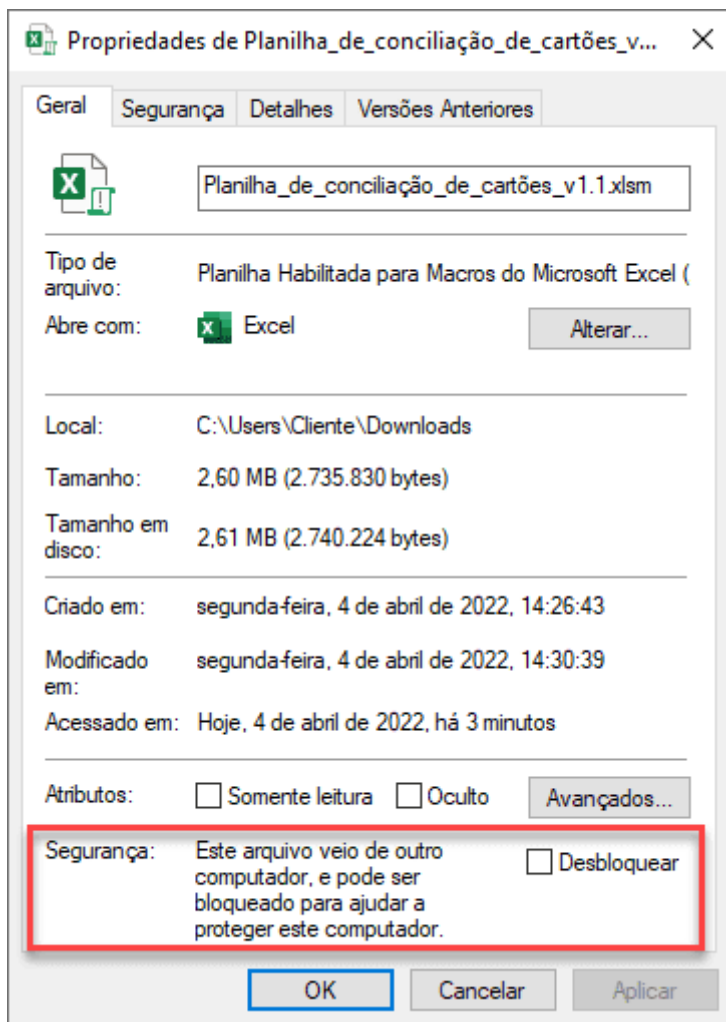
Propriedades de Planilha_de_conciliação_de_cartões_v...

Geral | Segurança | Detalhes | Versões Anteriores

Planilha_de_conciliação_de_cartões_v1.1.xlsm

Tipo de arquivo: Planilha Habilitada para Macros do Microsoft Excel (

Abre com: Excel
Alterar...

Local: C:\Users\Cliente\Downloads

Tamanho: 2,60 MB (2.735.830 bytes)

Tamanho em disco: 2,61 MB (2.740.224 bytes)

Criado em: segunda-feira, 4 de abril de 2022, 14:26:43

Modificado em: segunda-feira, 4 de abril de 2022, 14:30:39

Acessado em: Hoje, 4 de abril de 2022, há 3 minutos

Atributos: Somente leitura Oculto Avançados...

Segurança: Este arquivo veio de outro computador, e pode ser bloqueado para ajudar a proteger este computador.
Desbloquear

OK Cancelar Aplicar